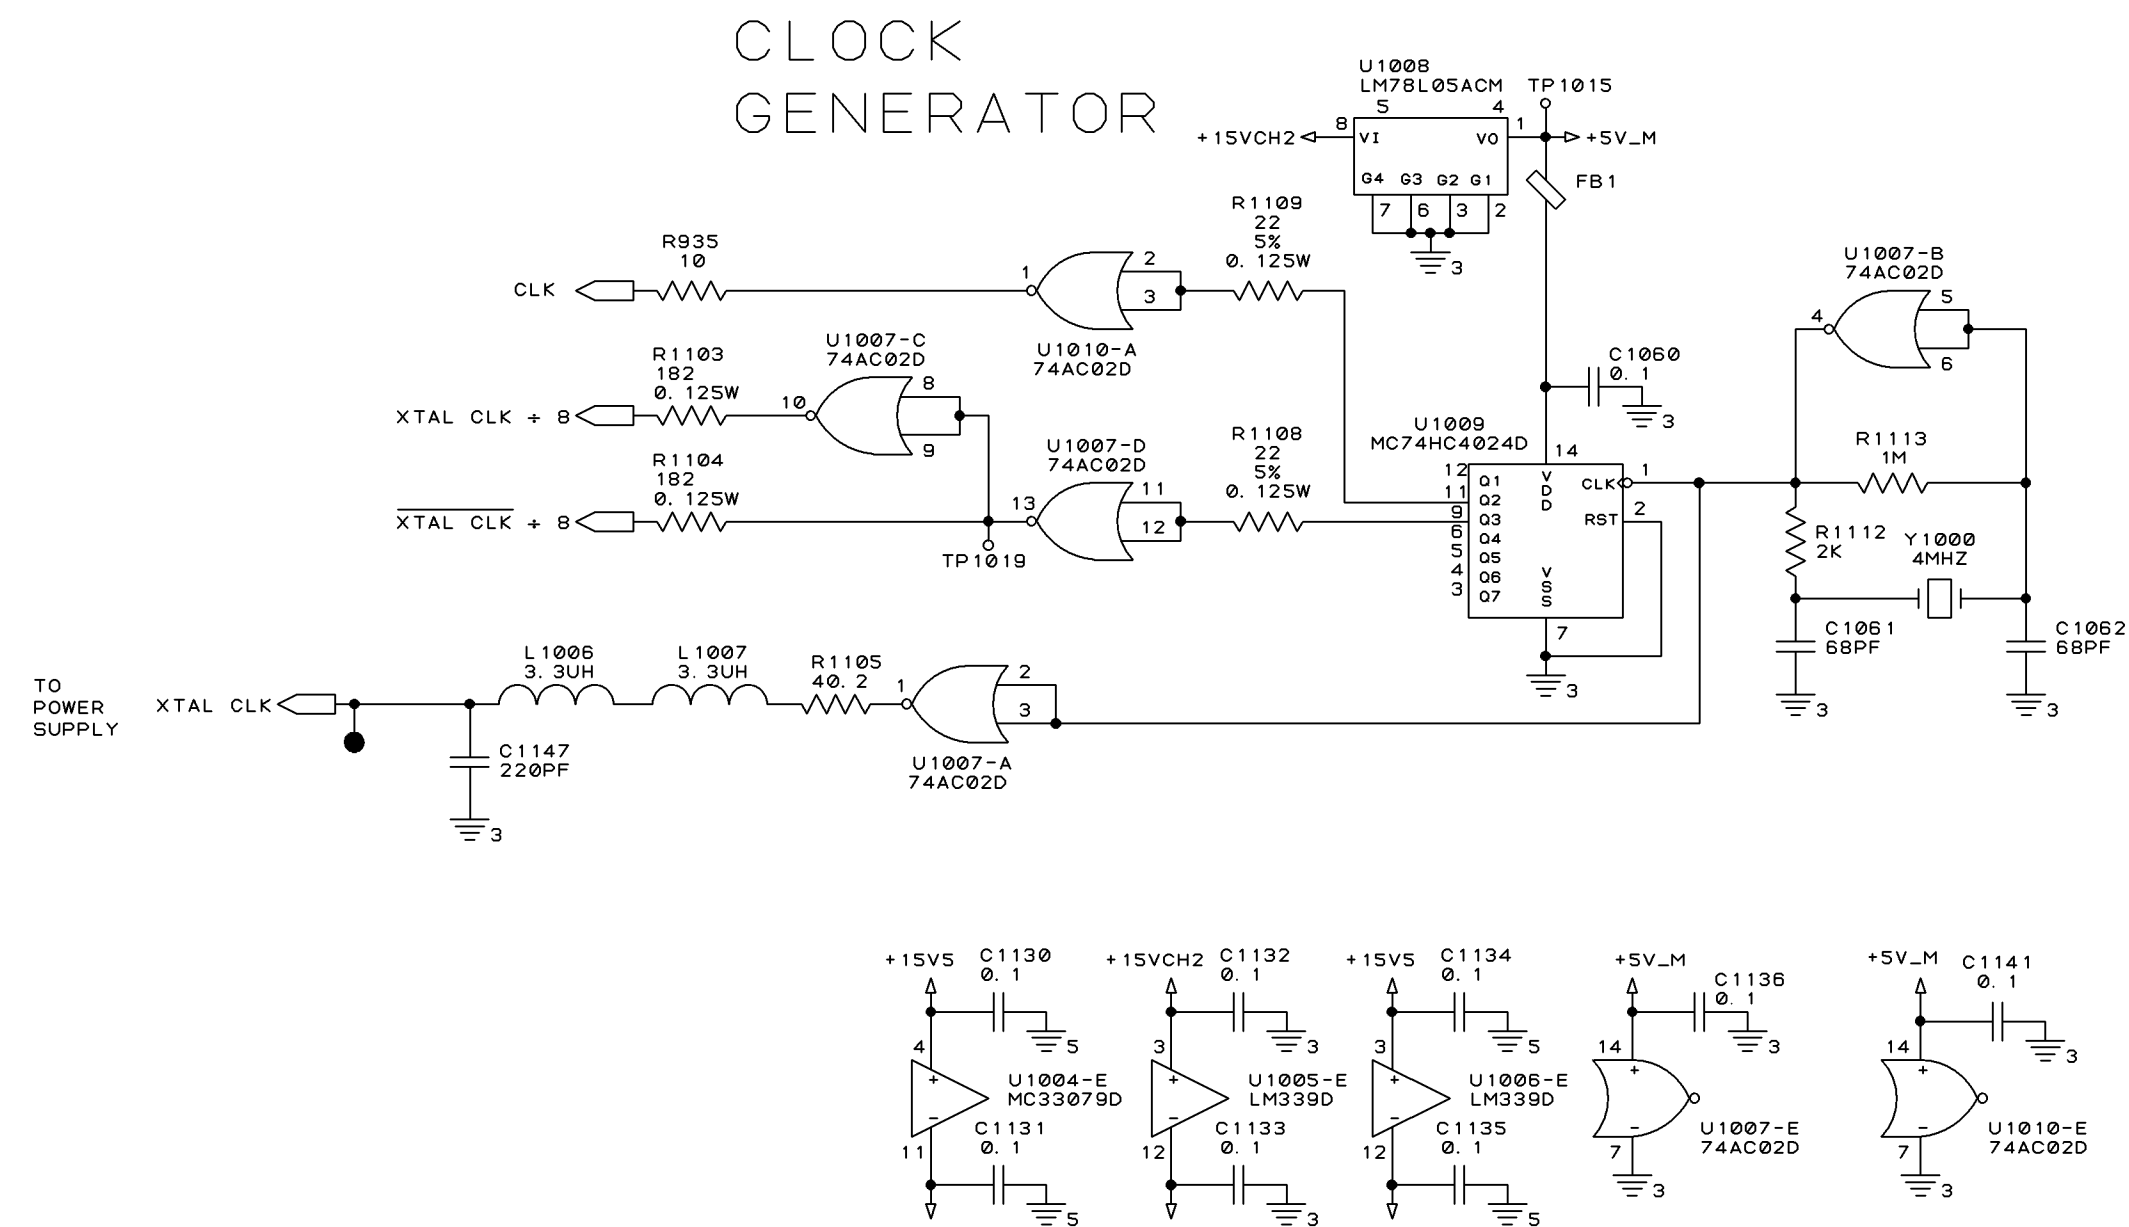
CLOCK
GENERATOR

U1008
LM78L05ACM
5 4
TP1015
+15VCH2 8 VI VO 1 +5V_M
G4 G3 G2 G1
7 6 3 2
3
FB1

R935
10
CLK

R1109
22
5%
0. 125W

1 2 3
U1010-A
74AC02D

U1007-B
74AC02D
4 5 6

C1060
0. 1
3

R1103
182
0. 125W
XTAL CLK ÷ 8

U1007-C
74AC02D
10 8 9

U1009
MC74HC4024D
14

R1113
1M

R1104
182
0. 125W
$\overline{\text{XTAL CLK}}$ ÷ 8

U1007-D
74AC02D
13 11 12
TP1019

R1108
22
5%
0. 125W

12 Q1
11 Q2
9 Q3
6 Q4
5 Q5
4 Q6
3 Q7
V D D
V S S
CLK 1
RST 2
7
3

R1112
2K
Y1000
4MHZ
C1061
68PF
C1062
68PF
3 3

TO
POWER
SUPPLY
XTAL CLK

L1006
3. 3UH
L1007
3. 3UH
R1105
40. 2
1 2 3
U1007-A
74AC02D

C1147
220PF
3

+15V5
C1130
0. 1
5
4
U1004-E
MC33079D
C1131
0. 1
11
5

+15VCH2
C1132
0. 1
3
3
U1005-E
LM339D
C1133
0. 1
12
3

+15V5
C1134
0. 1
5
3
U1006-E
LM339D
C1135
0. 1
12
5

+5V_M
C1136
0. 1
3
14
U1007-E
74AC02D
7
3

+5V_M
C1141
0. 1
3
14
U1010-E
74AC02D
7
3